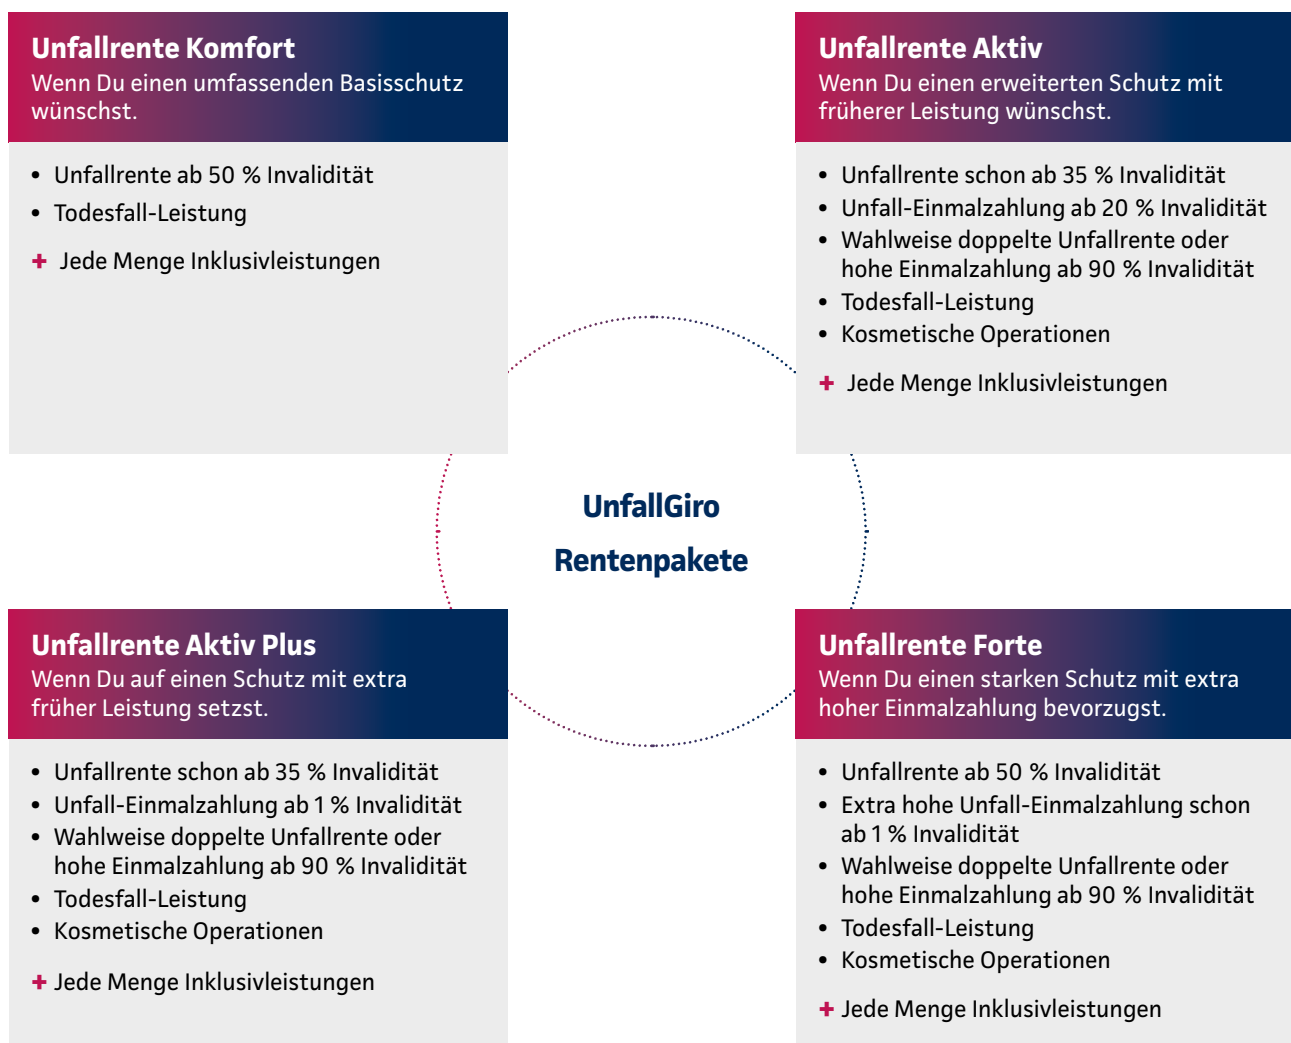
**Unfallrente Komfort**
Wenn Du einen umfassenden Basisschutz wünschst.

- Unfallrente ab 50 % Invalidität
- Todesfall-Leistung

+ Jede Menge Inklusivleistungen

**Unfallrente Aktiv**
Wenn Du einen erweiterten Schutz mit früherer Leistung wünschst.

- Unfallrente schon ab 35 % Invalidität
- Unfall-Einmalzahlung ab 20 % Invalidität
- Wahlweise doppelte Unfallrente oder hohe Einmalzahlung ab 90 % Invalidität
- Todesfall-Leistung
- Kosmetische Operationen

+ Jede Menge Inklusivleistungen

**UnfallGiro Rentenpakete**

**Unfallrente Aktiv Plus**
Wenn Du auf einen Schutz mit extra früher Leistung setzt.

- Unfallrente schon ab 35 % Invalidität
- Unfall-Einmalzahlung ab 1 % Invalidität
- Wahlweise doppelte Unfallrente oder hohe Einmalzahlung ab 90 % Invalidität
- Todesfall-Leistung
- Kosmetische Operationen

+ Jede Menge Inklusivleistungen

**Unfallrente Forte**
Wenn Du einen starken Schutz mit extra hoher Einmalzahlung bevorzugst.

- Unfallrente ab 50 % Invalidität
- Extra hohe Unfall-Einmalzahlung schon ab 1 % Invalidität
- Wahlweise doppelte Unfallrente oder hohe Einmalzahlung ab 90 % Invalidität
- Todesfall-Leistung
- Kosmetische Operationen

+ Jede Menge Inklusivleistungen